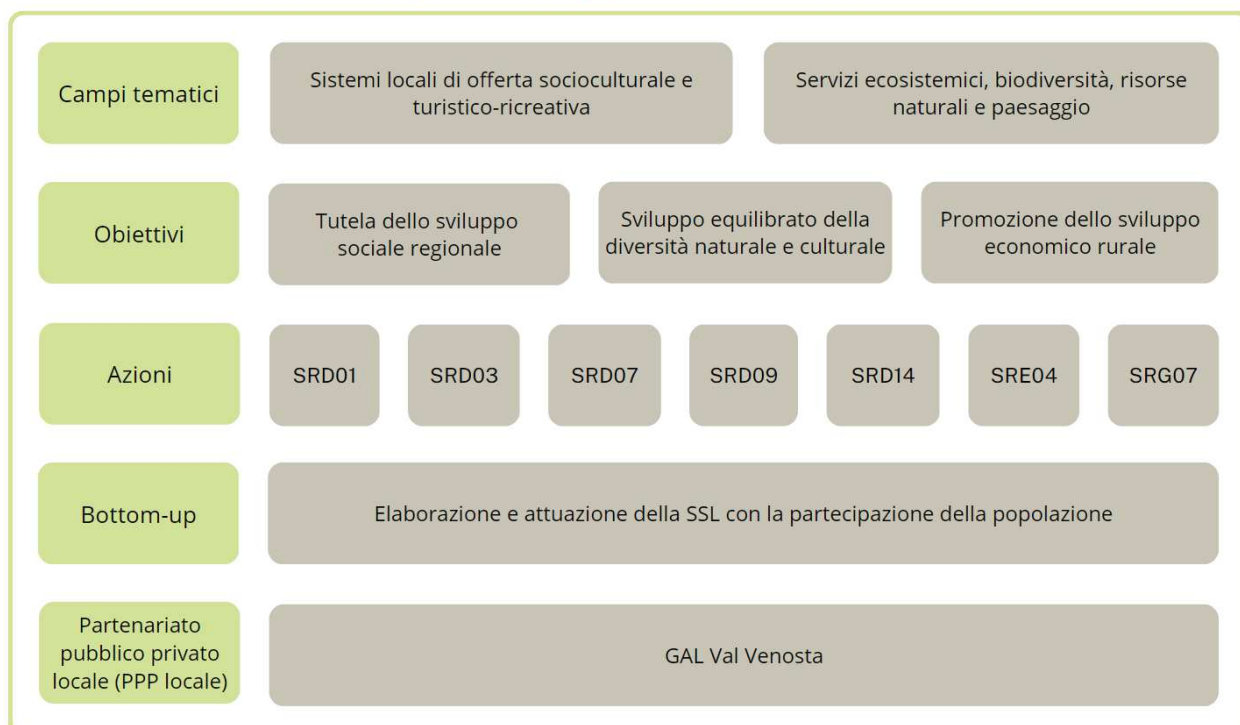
Campi tematici

Sistemi locali di offerta socioculturale e turistico-ricreativa

Servizi ecosistemici, biodiversità, risorse naturali e paesaggio

Obiettivi

Tutela dello sviluppo sociale regionale

Sviluppo equilibrato della diversità naturale e culturale

Promozione dello sviluppo economico rurale

Azioni

SRD01

SRD03

SRD07

SRD09

SRD14

SRE04

SRG07

Bottom-up

Elaborazione e attuazione della SSL con la partecipazione della popolazione

Partenariato pubblico privato locale (PPP locale)

GAL Val Venosta